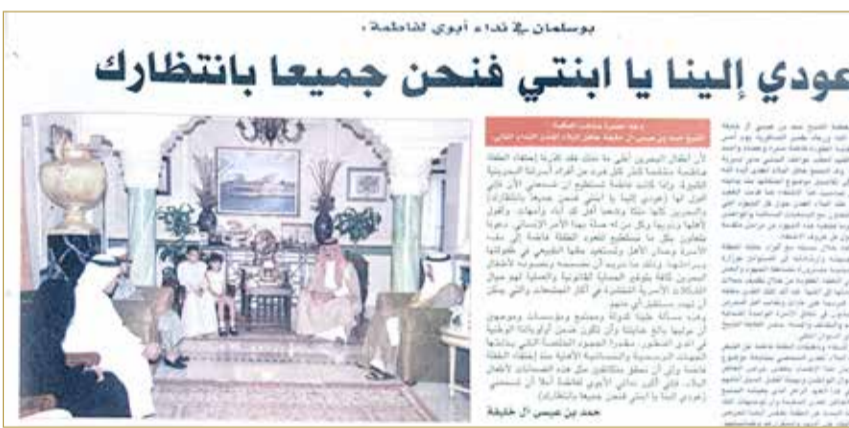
بوسلمان في نداء أبوي لفاطمة:

عودي إلينا يا ابنتي فنحن جميعا بانتظارك

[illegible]

أن أطفال البحرين أغلى ما نملك فقد تأثرنا لاختطاف الطفلة فاطمة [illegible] ولكل فرد من أفراد أسرتنا البحرينية الكبيرة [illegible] فاطمة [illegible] (عودي إلينا يا ابنتي فنحن جميعا بانتظارك) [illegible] والبحرين كلها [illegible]

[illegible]

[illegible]

حمد بن عيسى آل خليفة

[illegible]